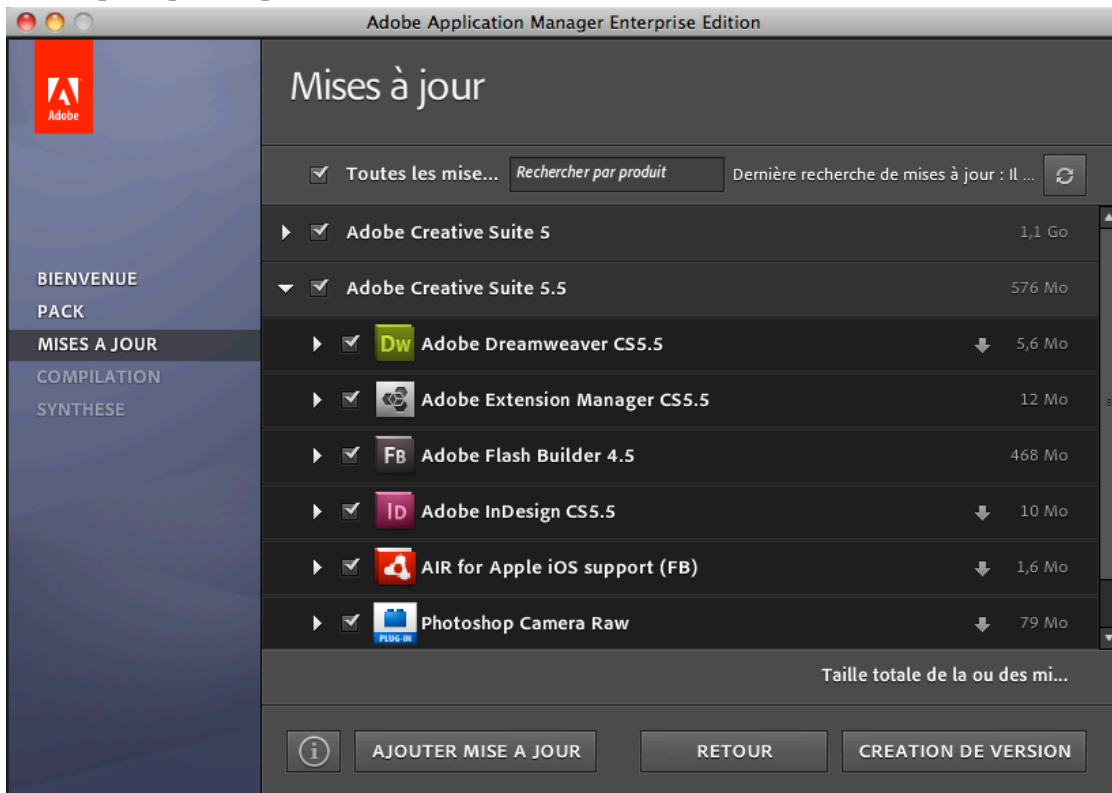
Adobe Application Manager Enterprise Edition

Adobe

Mises à jour

BIENVENUE
PACK
MISES A JOUR
COMPILATION
SYNTHESE

Toutes les mise... Rechercher par produit Dernière recherche de mises à jour : Il ...

Adobe Creative Suite 5 1,1 Go
Adobe Creative Suite 5.5 576 Mo
Dw Adobe Dreamweaver CS5.5 5,6 Mo
Adobe Extension Manager CS5.5 12 Mo
Fb Adobe Flash Builder 4.5 468 Mo
Id Adobe InDesign CS5.5 10 Mo
AIR for Apple iOS support (FB) 1,6 Mo
PLUG-IN Photoshop Camera Raw 79 Mo

Taille totale de la ou des mi...

AJOUTER MISE A JOUR
RETOUR
CREATION DE VERSION